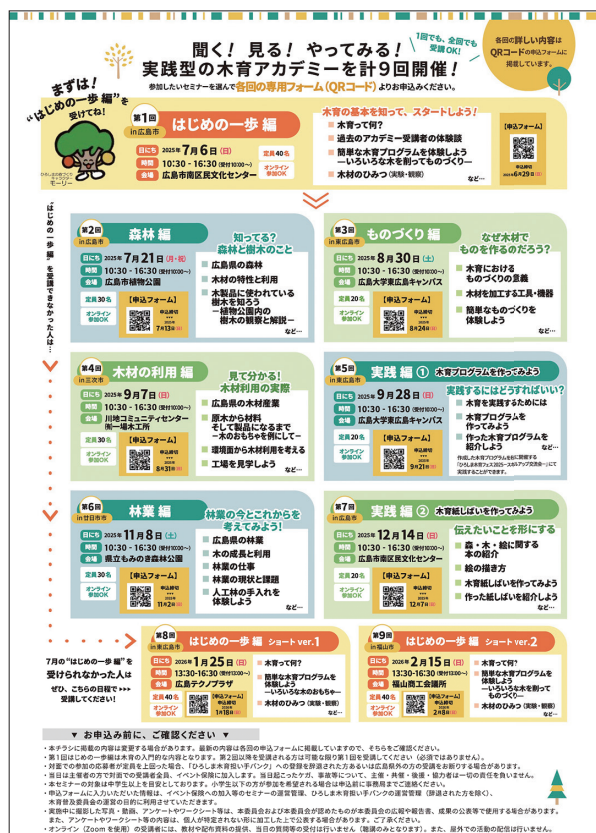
聞く！ 見る！ やってみる！
実践型の木育アカデミーを計９回開催！
参加したいセミナーを選んで各回の専用フォーム（QRコード）よりお申込みください。

1回でも、全回でも受講OK！

各回の詳しい内容はQRコードの申込フォームに掲載しています。

まずは！"はじめの一歩編"を受けてね！

ひろしま木育のシンボルキャラクター モーリー

第1回 in 広島市 はじめの一歩 編
日にち 2025年7月6日（日）
時間 10:30 - 16:30（受付10:00〜）
会場 広島市南区民文化センター
定員40名
オンライン参加OK
木育の基本を知って、スタートしよう！
■ 木育って何？
■ 過去のアカデミー受講者の体験談
■ 簡単な木育プログラムを体験しよう ―いろいろな木を触ってものづくり―
■ 木材のひみつ（実験・観察）
【申込フォーム】
申込締切 2025年6月29日（日）

「はじめの一歩編」を受講できなかった人は…

第2回 in 広島市 森林 編
日にち 2025年7月21日（月・祝）
時間 10:30 - 16:30（受付10:00〜）
会場 広島市植物公園
定員30名
オンライン参加OK
【申込フォーム】
申込締切 2025年7月13日（日）
知ってる？森林と樹木のこと
■ 広島県の森林
■ 木材の特性と利用
■ 木製品に使われている樹木を知ろう ―植物公園内の樹木の観察と解説―
など…

第3回 in 東広島市 ものづくり 編
日にち 2025年8月30日（土）
時間 10:30 - 16:30（受付10:00〜）
会場 広島大学東広島キャンパス
定員20名
オンライン参加OK
【申込フォーム】
申込締切 2025年8月24日（日）
なぜ木材でものを作るのだろう？
■ 木育における ものづくりの意義
■ 木材を加工する工具・機器
■ 簡単なものづくりを 体験しよう
など…

第4回 in 三次市 木材の利用 編
日にち 2025年9月7日（日）
時間 10:30 - 16:30（受付10:00〜）
会場 川地コミュニティセンター（株）堀本工所
定員30名
オンライン参加OK
【申込フォーム】
申込締切 2025年8月31日（日）
見て分かる！木材利用の実際
■ 広島県の木材産業
■ 原木から材料 そして製品になるまで ―木のおもちゃを例にして―
■ 環境面から木材利用を考える
■ 工場を見学しよう
など…

第5回 in 東広島市 実践 編 ① 木育プログラムを作ってみよう
日にち 2025年9月28日（日）
時間 10:30 - 16:30（受付10:00〜）
会場 広島大学東広島キャンパス
定員20名
オンライン参加OK
【申込フォーム】
申込締切 2025年9月21日（日）
実践するにはどうすればいい？
■ 木育を実践するためには
■ 木育プログラムを 作ってみよう
■ 作った木育プログラムを 紹介しよう
など…
作成した木育プログラムを元に実践する「ひろしま木育フェス2025〜えのもりアップ交流会〜」にて実践することができます。

第6回 in 廿日市市 林業 編
日にち 2025年11月8日（土）
時間 10:30 - 16:30（受付10:00〜）
会場 県立もみのき森林公園
定員30名
オンライン参加OK
【申込フォーム】
申込締切 2025年11月2日（日）
林業の今とこれからを考えてみよう！
■ 広島県の林業
■ 木の成長と利用
■ 林業の仕事
■ 林業の現状と課題
■ 人工林の手入れを 体験しよう
など…

第7回 in 広島市 実践 編 ② 木育紙しばいを作ってみよう
日にち 2025年12月14日（日）
時間 10:30 - 16:30（受付10:00〜）
会場 広島市南区民文化センター
定員20名
オンライン参加OK
【申込フォーム】
申込締切 2025年12月7日（日）
伝えたいことを形にする
■ 森・木・絵に関する 本の紹介
■ 絵の描き方
■ 木育紙しばいを作ってみよう
■ 作った紙しばいを紹介しよう
など…

7月の"はじめの一歩編"を受けられなかった人は ぜひ、こちらの回で♪ 受講してください！

第8回 in 東広島市 はじめの一歩 編 ショート ver.1
日にち 2026年1月25日（日）
時間 13:30-16:30（受付13:00〜）
会場 広島テクノプラザ
定員40名
オンライン参加OK
【申込フォーム】
申込締切 2026年1月18日（日）
■ 木育って何？
■ 簡単な木育プログラムを 体験しよう ―いろいろな木のおもちゃ―
■ 木材のひみつ（実験・観察）
など…

第9回 in 福山市 はじめの一歩 編 ショート ver.2
日にち 2026年2月15日（日）
時間 13:30-16:30（受付13:00〜）
会場 福山商工会議所
定員40名
オンライン参加OK
【申込フォーム】
申込締切 2026年2月8日（日）
■ 木育って何？
■ 簡単な木育プログラムを 体験しよう ―いろいろな木を触って ものづくり―
■ 木材のひみつ（実験・観察）
など…

▼ お申込み前に、ご確認ください ▼
・本チラシに掲載の内容は変更する場合があります。最新の内容は各回の申込フォームに掲載していますので、そちらをご確認ください。
・第1回はじめの一歩編は木育の入門的な内容となります。第2回以降を受講される方は可能な限り第1回を受講してください（必須ではありません）。
・対象での参加の応募者が定員を上回った場合、「ひろしま木育担い手バンク」への登録を辞退された方あるいは広島県外の方の受講をお断りする場合があります。
・当日は主催者の方で対面での受講者会、イベント保険に加入します。当日起こったケガ、事故等について、主催・共催・後援・協力者は一切の責任を負いません。
・本セミナーの対象は中学生以上を目安としております。小学生以下の方が参加を希望される場合は申込前に事務局までご連絡ください。
・申込フォームに入力いただいた情報は、イベント保険への加入等のセミナーの運営管理、ひろしま木育担い手バンクの運営管理（辞退された方を除く）、木育普及委員会の運営の目的に利用させていただきます。
・実施中に撮影した写真・動画、アンケートやワークシート等は、本委員会および本委員会が認めたものが本委員会の広報や報告書、成果の公表等で使用する場合があります。また、アンケートやワークシート等の内容は、個人が特定されない形に加工した上で公表する場合があります。ご了承ください。
・オンライン（Zoom を使用）の受講者には、教材や配布資料の提供、当日の質問等の受付は行いません（聴講のみとなります）。また、屋外での活動の配信は行いません。